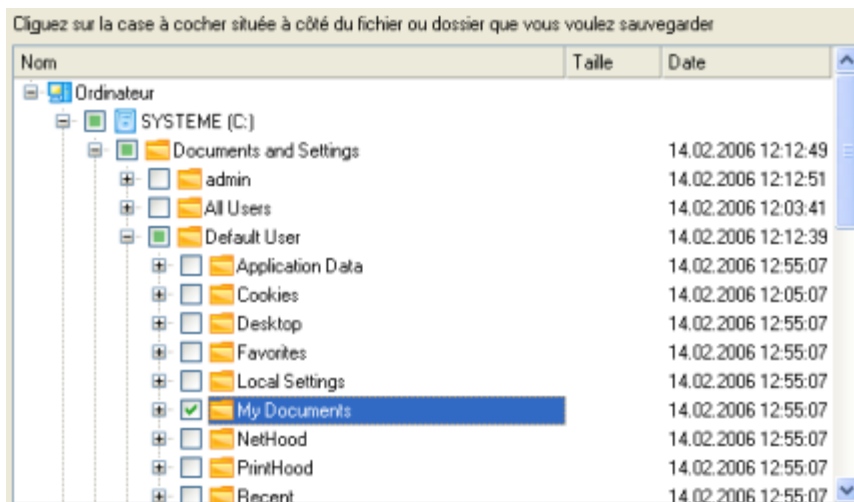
Cliquez sur la case à cocher située à côté du fichier ou dossier que vous voulez sauvegarder

| Nom | Taille | Date |
|---|---|---|
| Ordinateur | | |
| SYSTEME (C:) | | |
| Documents and Settings | | 14.02.2006 12:12:49 |
| admin | | 14.02.2006 12:12:51 |
| All Users | | 14.02.2006 12:03:41 |
| Default User | | 14.02.2006 12:12:39 |
| Application Data | | 14.02.2006 12:55:07 |
| Cookies | | 14.02.2006 12:05:07 |
| Desktop | | 14.02.2006 12:55:07 |
| Favorites | | 14.02.2006 12:55:07 |
| Local Settings | | 14.02.2006 12:55:07 |
| My Documents | | 14.02.2006 12:55:07 |
| NetHood | | 14.02.2006 12:55:07 |
| PrintHood | | 14.02.2006 12:55:07 |
| Recent | | 14.02.2006 12:55:07 |